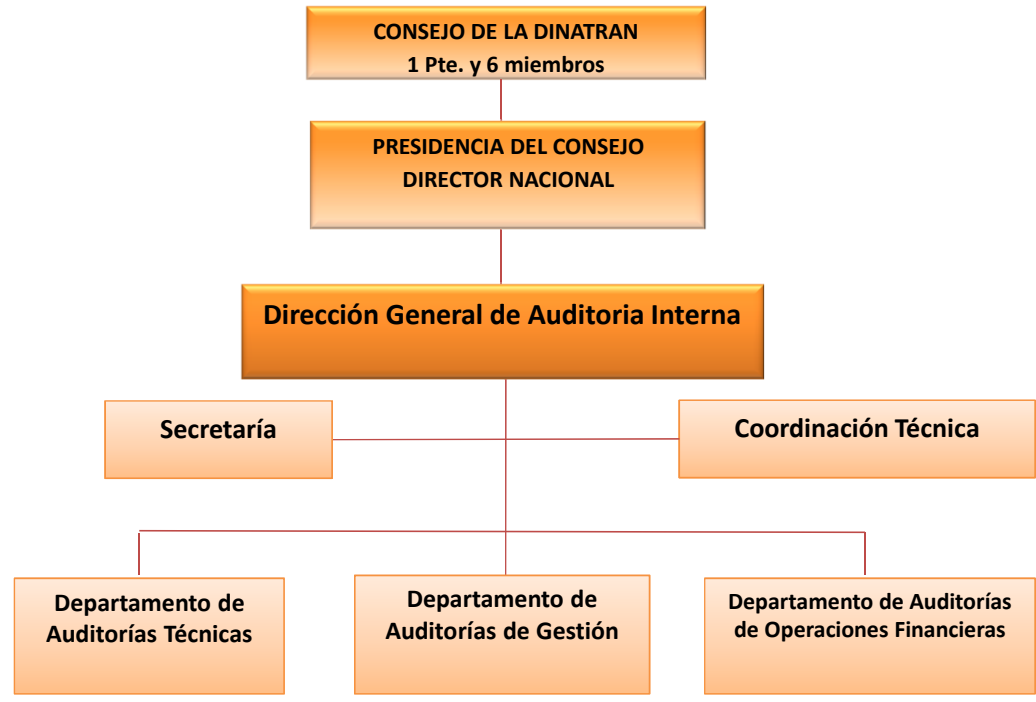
CONSEJO DE LA DINATRAN
1 Pte. y 6 miembros

PRESIDENCIA DEL CONSEJO
DIRECTOR NACIONAL

Dirección General de Auditoria Interna

Secretaría

Coordinación Técnica

Departamento de Auditorías Técnicas

Departamento de Auditorías de Gestión

Departamento de Auditorías de Operaciones Financieras